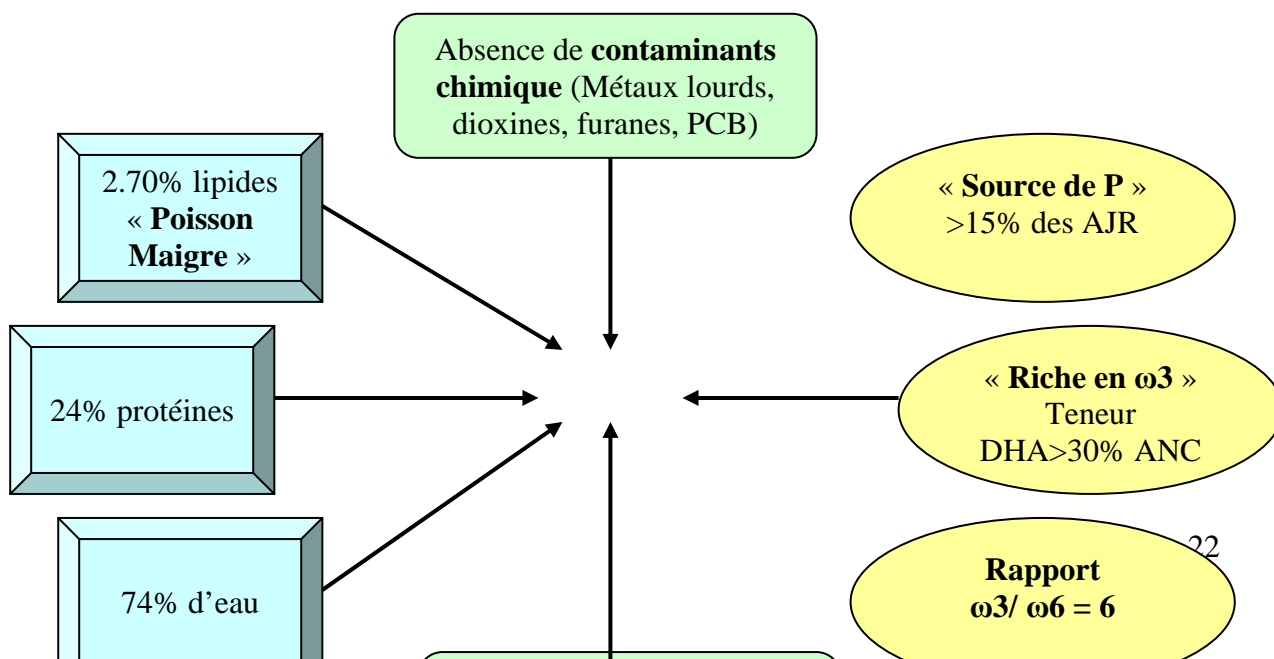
Absence de **contaminants chimique** (Métaux lourds, dioxines, furanes, PCB)

2.70% lipides « **Poisson Maigre** »

« **Source de P** » >15% des AJR

24% protéines

« **Riche en ω3** » Teneur DHA>30% ANC

22

74% d'eau

**Rapport ω3/ ω6 = 6**